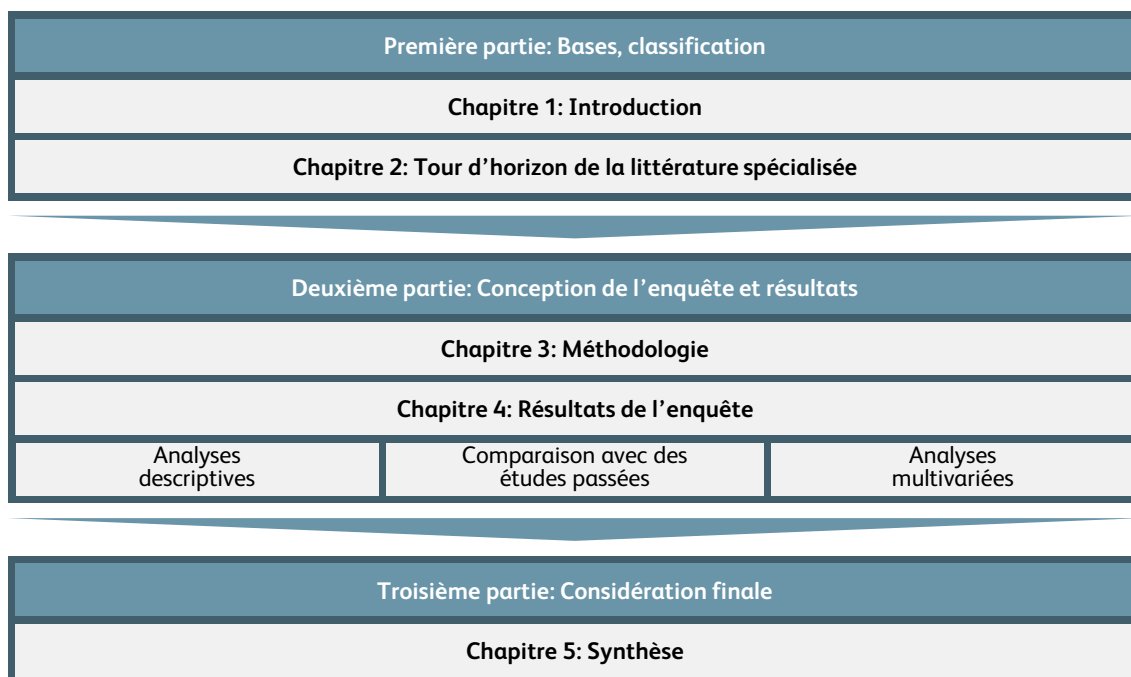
Première partie: Bases, classification

Chapitre 1: Introduction

Chapitre 2: Tour d’horizon de la littérature spécialisée

Deuxième partie: Conception de l’enquête et résultats

Chapitre 3: Méthodologie

Chapitre 4: Résultats de l’enquête

| Analyses descriptives | Comparaison avec des études passées | Analyses multivariées |
|---|---|---|

Troisième partie: Considération finale

Chapitre 5: Synthèse